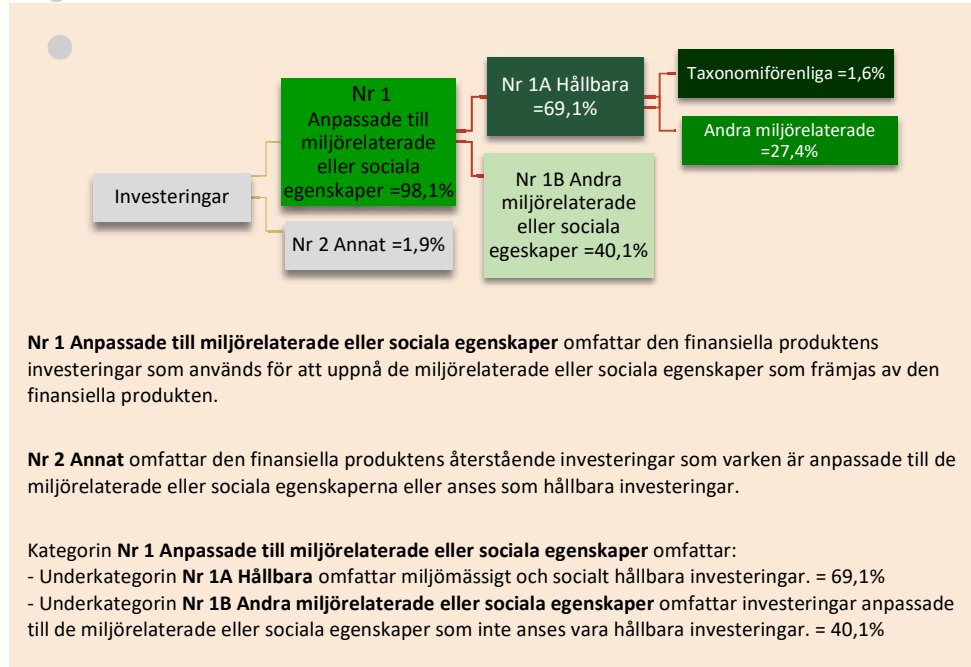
Investeringar

Nr 1 Anpassade till miljörelaterade eller sociala egenskaper =98,1%

Nr 2 Annat =1,9%

Nr 1A Hållbara =69,1%

Nr 1B Andra miljörelaterade eller sociala egeskaper =40,1%

Taxonomiförenliga =1,6%

Andra miljörelaterade =27,4%

**Nr 1 Anpassade till miljörelaterade eller sociala egenskaper** omfattar den finansiella produktens investeringar som används för att uppnå de miljörelaterade eller sociala egenskaper som främjas av den finansiella produkten.

**Nr 2 Annat** omfattar den finansiella produktens återstående investeringar som varken är anpassade till de miljörelaterade eller sociala egenskaperna eller anses som hållbara investeringar.

Kategorin **Nr 1 Anpassade till miljörelaterade eller sociala egenskaper** omfattar:
- Underkategorin **Nr 1A Hållbara** omfattar miljömässigt och socialt hållbara investeringar. = 69,1%
- Underkategorin **Nr 1B Andra miljörelaterade eller sociala egenskaper** omfattar investeringar anpassade till de miljörelaterade eller sociala egenskaper som inte anses vara hållbara investeringar. = 40,1%